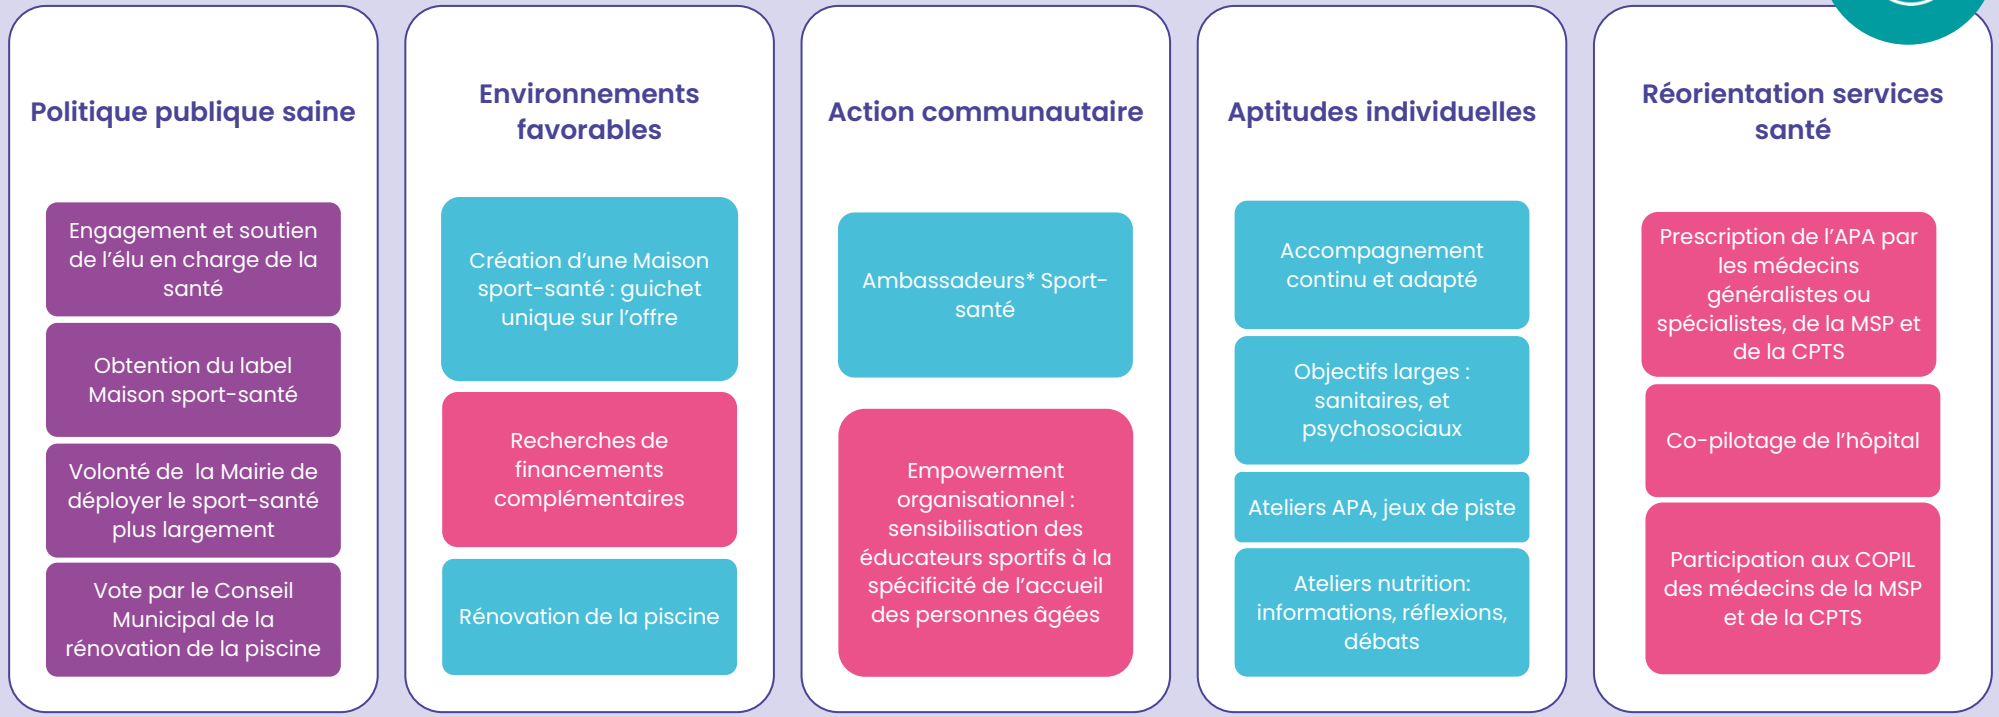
Politique publique saine

Engagement et soutien de l'élu en charge de la santé

Obtention du label Maison sport-santé

Volonté de la Mairie de déployer le sport-santé plus largement

Vote par le Conseil Municipal de la rénovation de la piscine

Environnements favorables

Création d'une Maison sport-santé : guichet unique sur l'offre

Recherches de financements complémentaires

Rénovation de la piscine

Action communautaire

Ambassadeurs* Sport-santé

Empowerment organisationnel : sensibilisation des éducateurs sportifs à la spécificité de l'accueil des personnes âgées

Aptitudes individuelles

Accompagnement continu et adapté

Objectifs larges : sanitaires, et psychosociaux

Ateliers APA, jeux de piste

Ateliers nutrition: informations, réflexions, débats

Réorientation services santé

Prescription de l'APA par les médecins généralistes ou spécialistes, de la MSP et de la CPTS

Co-pilotage de l'hôpital

Participation aux COPIL des médecins de la MSP et de la CPTS